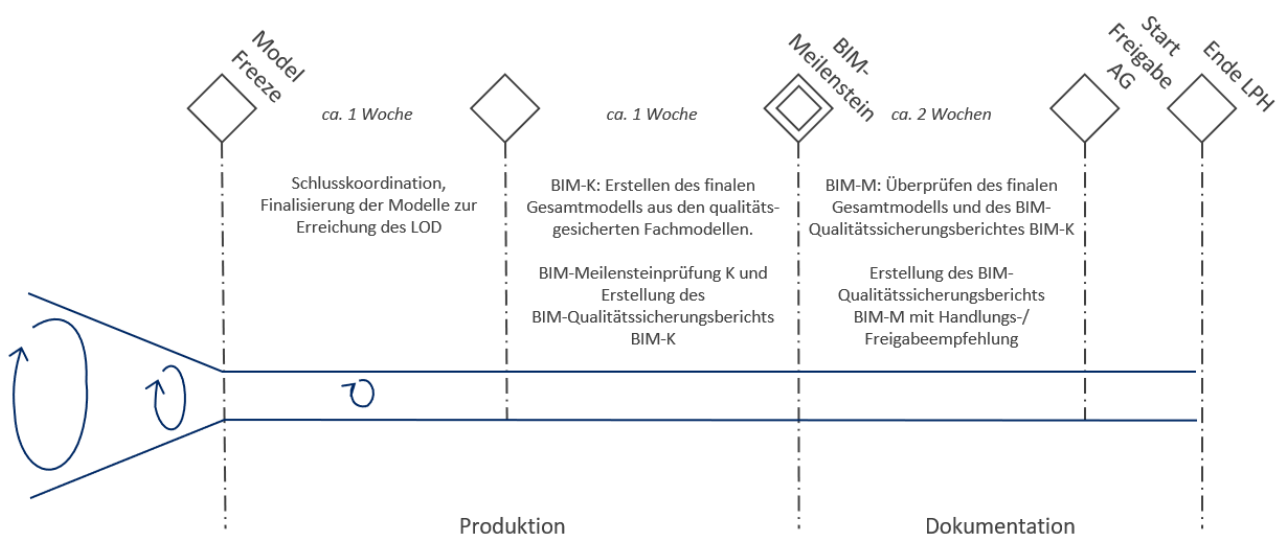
Model Freeze

ca. 1 Woche

BIM-Meilenstein

ca. 1 Woche

Start Freigabe AG

ca. 2 Wochen

Ende LPH

Schlusskoordination, Finalisierung der Modelle zur Erreichung des LOD

BIM-K: Erstellen des finalen Gesamtmodells aus den qualitätsgesicherten Fachmodellen.

BIM-Meilensteinprüfung K und Erstellung des BIM-Qualitätssicherungsberichts BIM-K

BIM-M: Überprüfen des finalen Gesamtmodells und des BIM-Qualitätssicherungsberichtes BIM-K

Erstellung des BIM-Qualitätssicherungsberichts BIM-M mit Handlungs-/ Freigabeempfehlung

Produktion

Dokumentation